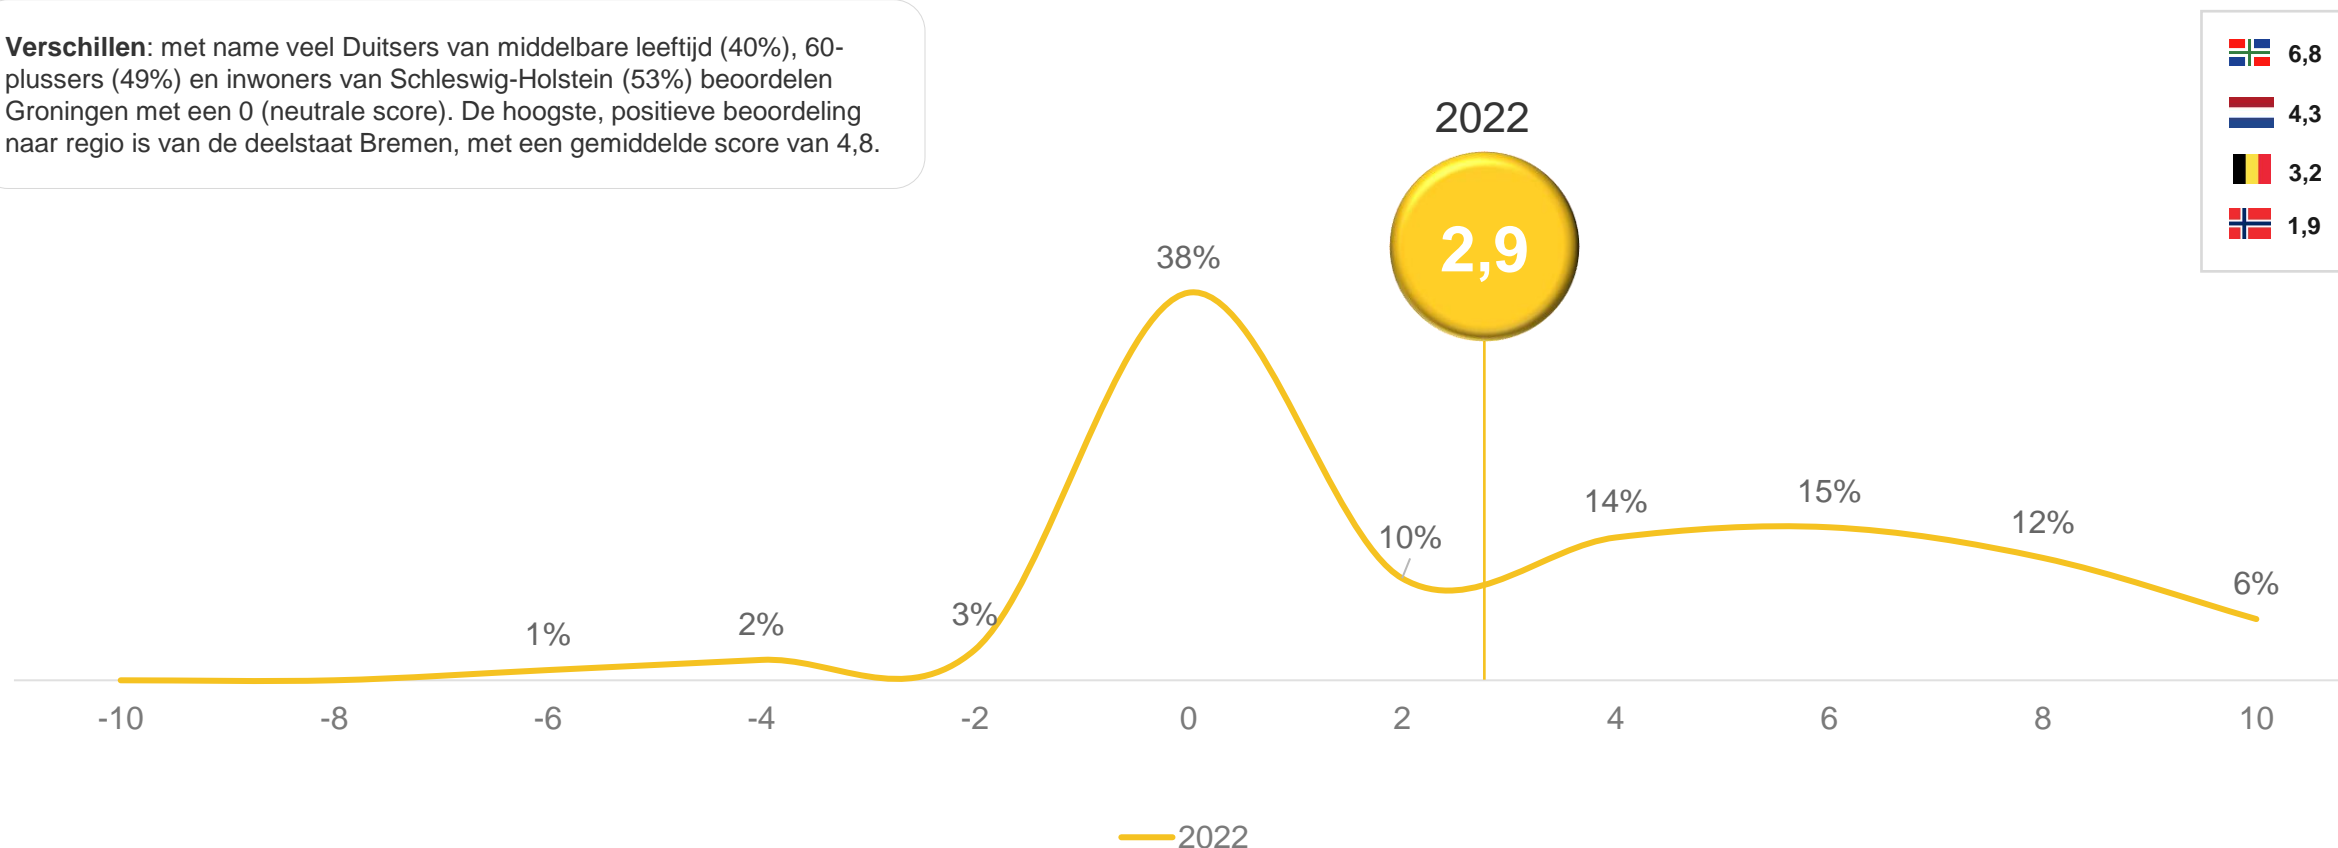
**Verschillen**: met name veel Duitsers van middelbare leeftijd (40%), 60-plussers (49%) en inwoners van Schleswig-Holstein (53%) beoordelen Groningen met een 0 (neutrale score). De hoogste, positieve beoordeling naar regio is van de deelstaat Bremen, met een gemiddelde score van 4,8.

2022

2,9

6,8
4,3
3,2
1,9

38%
10%
14%
15%
12%
6%
1%
2%
3%

-10 -8 -6 -4 -2 0 2 4 6 8 10

2022